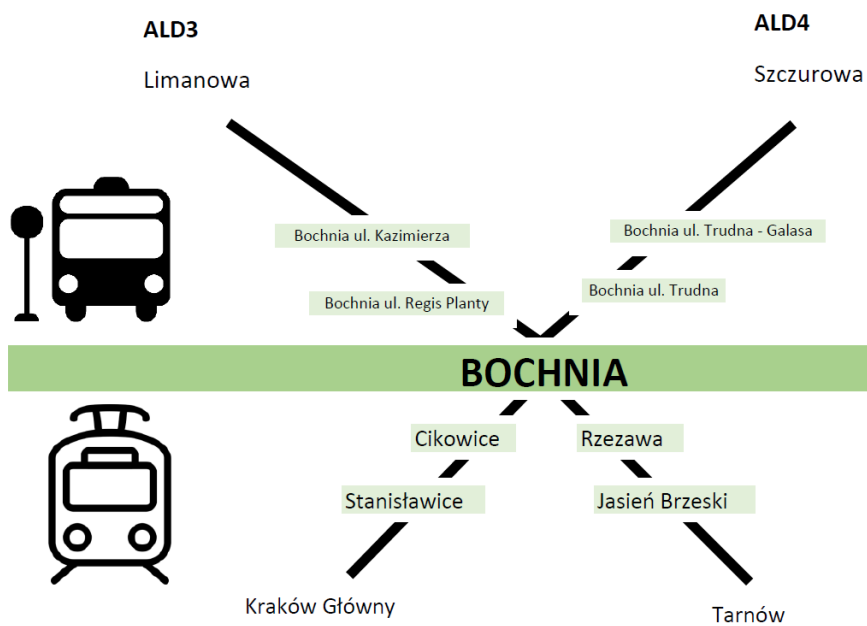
ALD3

Limanowa

ALD4

Szczurowa

Bochnia ul. Kazimierza

Bochnia ul. Trudna - Galasa

Bochnia ul. Regis Planty

Bochnia ul. Trudna

BOCHNIA

Cikowice

Rzezawa

Stanisławice

Jasień Brzeski

Kraków Główny

Tarnów